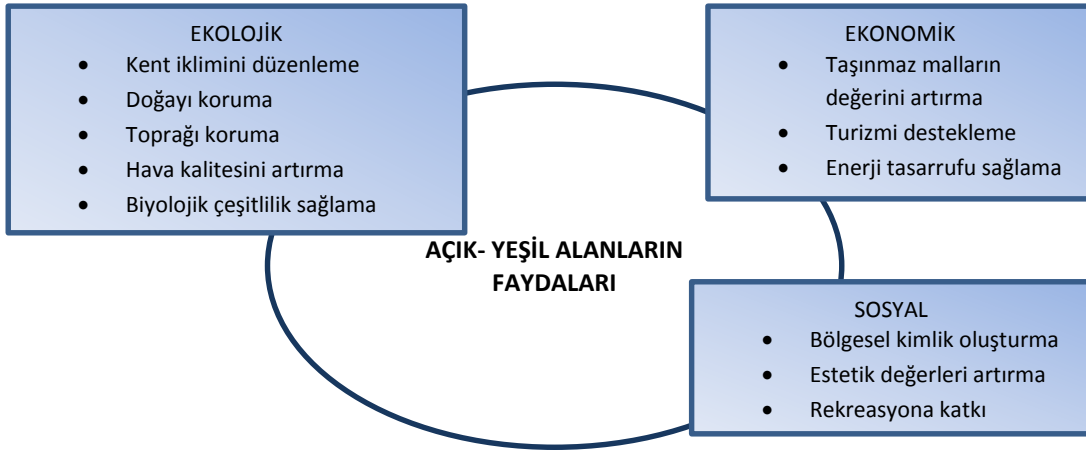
EKOLOJİK
- Kent iklimini düzenleme
- Doğayı koruma
- Toprağı koruma
- Hava kalitesini artırma
- Biyolojik çeşitlilik sağlama

EKONOMİK
- Taşınmaz malların değerini artırma
- Turizmi destekleme
- Enerji tasarrufu sağlama

AÇIK- YEŞİL ALANLARIN FAYDALARI

SOSYAL
- Bölgesel kimlik oluşturma
- Estetik değerleri artırma
- Rekreasyona katkı